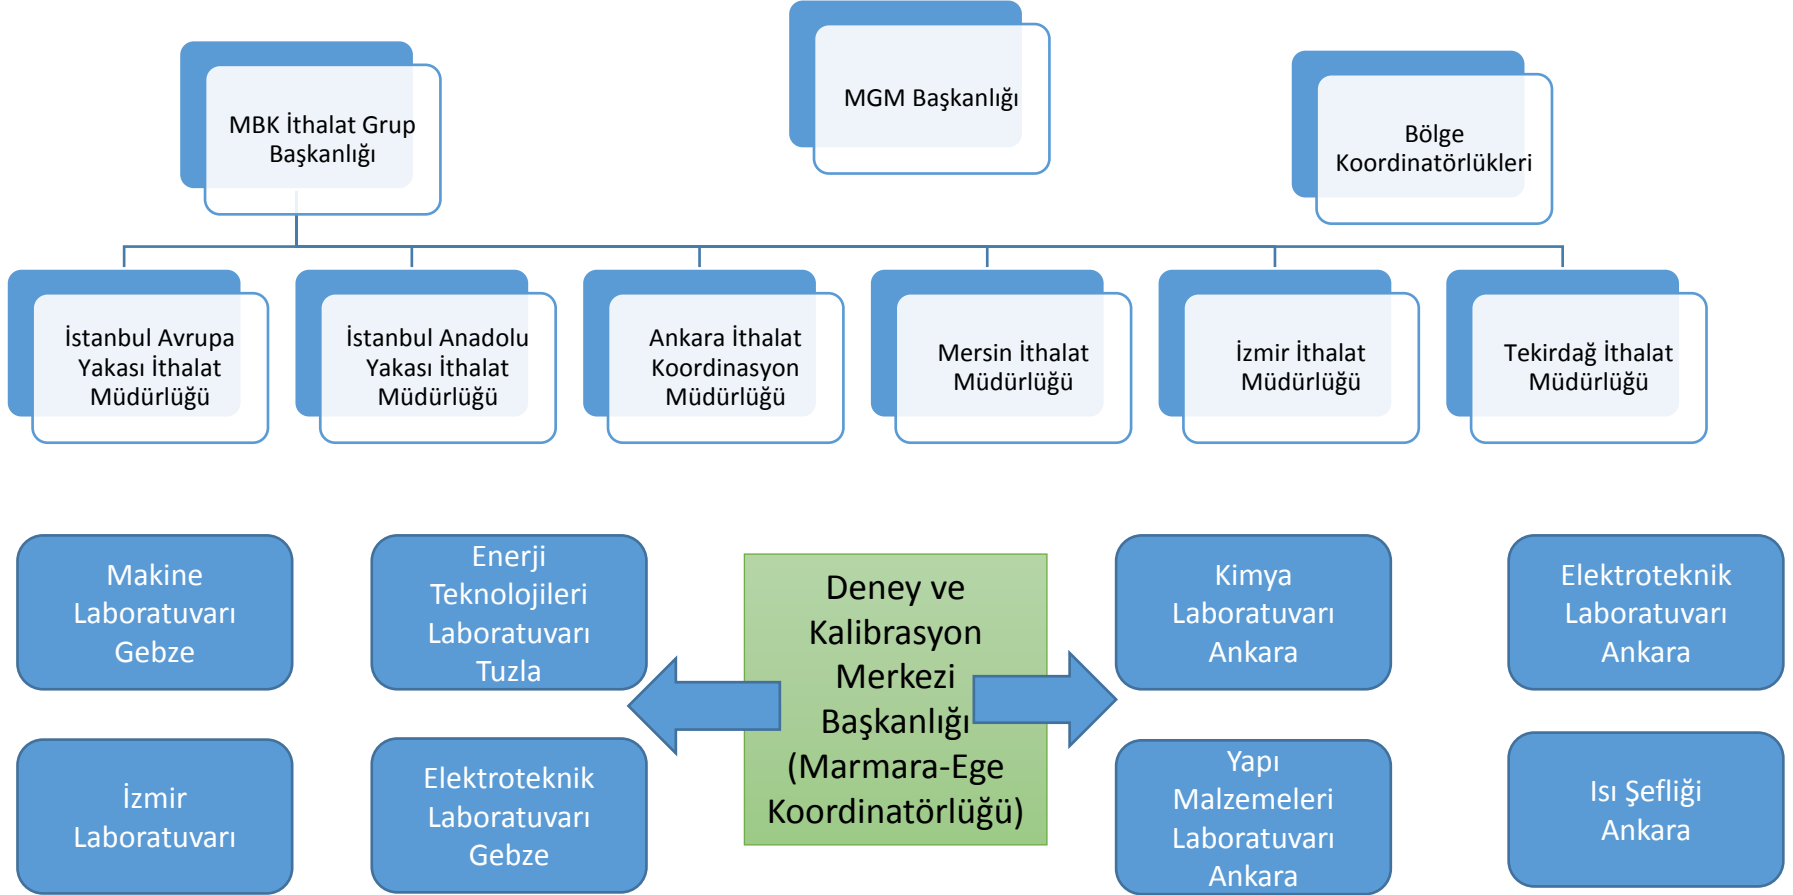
MBK İthalat Grup Başkanlığı

MGM Başkanlığı

Bölge Koordinatörlükleri

İstanbul Avrupa Yakası İthalat Müdürlüğü

İstanbul Anadolu Yakası İthalat Müdürlüğü

Ankara İthalat Koordinasyon Müdürlüğü

Mersin İthalat Müdürlüğü

İzmir İthalat Müdürlüğü

Tekirdağ İthalat Müdürlüğü

Makine Laboratuvarı Gebze

Enerji Teknolojileri Laboratuvarı Tuzla

Deney ve Kalibrasyon Merkezi Başkanlığı (Marmara-Ege Koordinatörlüğü)

Kimya Laboratuvarı Ankara

Elektroteknik Laboratuvarı Ankara

İzmir Laboratuvarı

Elektroteknik Laboratuvarı Gebze

Yapı Malzemeleri Laboratuvarı Ankara

Isı Şefliği Ankara